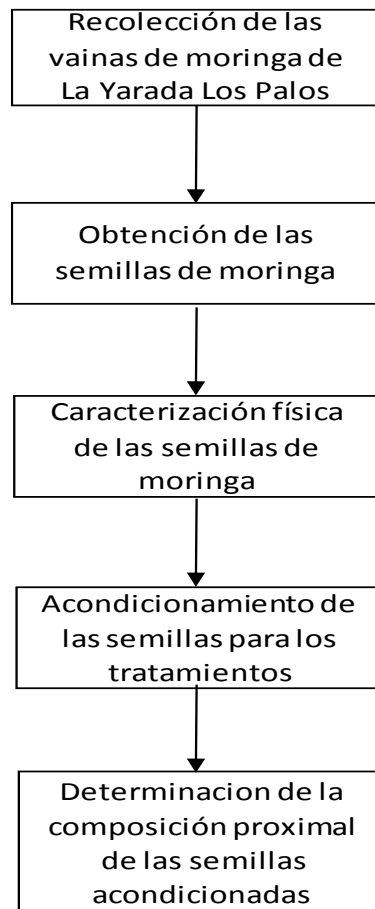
Recolección de las vainas de moringa de La Yarada Los Palos

Obtención de las semillas de moringa

Caracterización física de las semillas de moringa

Acondicionamiento de las semillas para los tratamientos

Determinacion de la composición proximal de las semillas acondicionadas